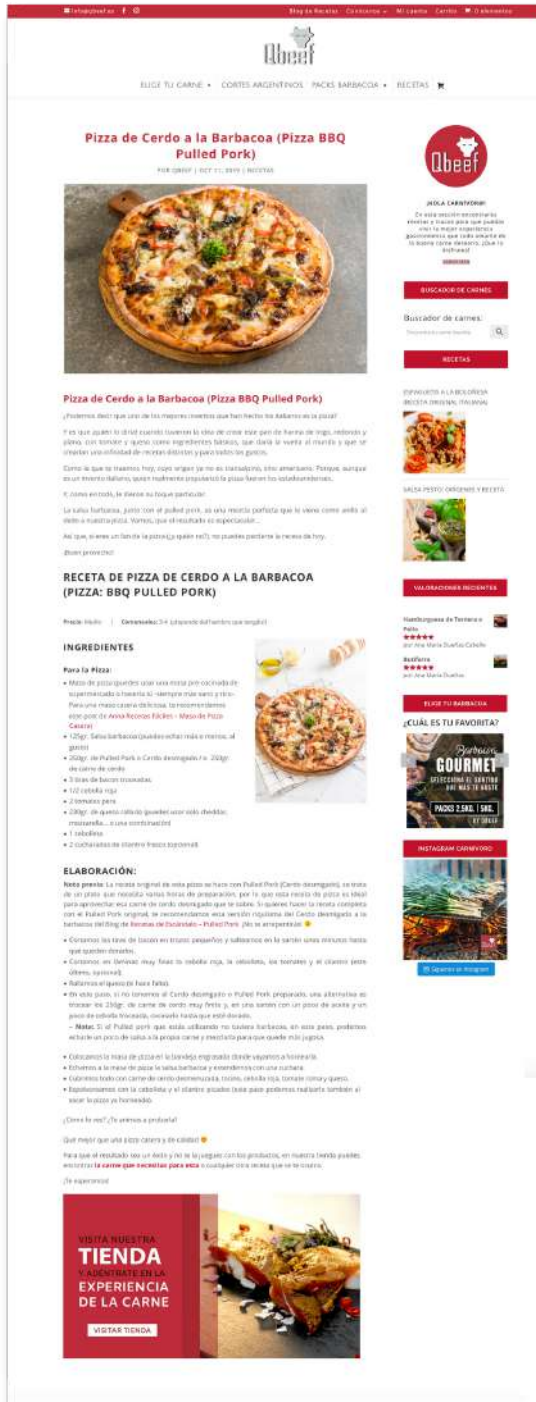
Info@qbeef.es

Blog de Recetas Conócenos Mi cuenta Carrito 0 elementos

Qbeef

ELIGE TU CARNE CORTES ARGENTINOS PACKS BARBACOA RECETAS

Pizza de Cerdo a la Barbacoa (Pizza BBQ Pulled Pork)

POR QBEEF | OCT 17, 2019 | RECETAS

Pizza de Cerdo a la Barbacoa (Pizza BBQ Pulled Pork)

¿Podemos decir que uno de los mejores inventos que han hecho los italianos es la pizza?

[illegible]

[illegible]

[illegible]

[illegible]

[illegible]

¡Buen provecho!

RECETA DE PIZZA DE CERDO A LA BARBACOA (PIZZA: BBQ PULLED PORK)

Precio: Medio | Comensales: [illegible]

INGREDIENTES

Para la Pizza:

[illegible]

ELABORACIÓN:

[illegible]

¿Cómo lo ves? ¿Te animas a probarla?

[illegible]

¡Te esperamos!

VISITA NUESTRA TIENDA Y ADÉNTRATE EN LA EXPERIENCIA DE LA CARNE

VISITAR TIENDA

Qbeef

¡HOLA CARNÍVORO!

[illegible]

BUSCADOR DE CARNES

Buscador de carnes:

RECETAS

ESPAGUETIS A LA BOLOÑESA RECETA ORIGINAL ITALIANA

SALSA PESTO: ORIGENES Y RECETA

VALORACIONES RECIENTES

Hamburguesa de Ternera o Pollo
por Ana María Dueñas Cabello

Butifarra
por Ana María Dueñas

ELIGE TU BARBACOA

¿CUÁL ES TU FAVORITA?

Barbacoa GOURMET

PACKS 2.5KG. | 5KG.

INSTAGRAM CARNÍVORO

Síguenos en Instagram